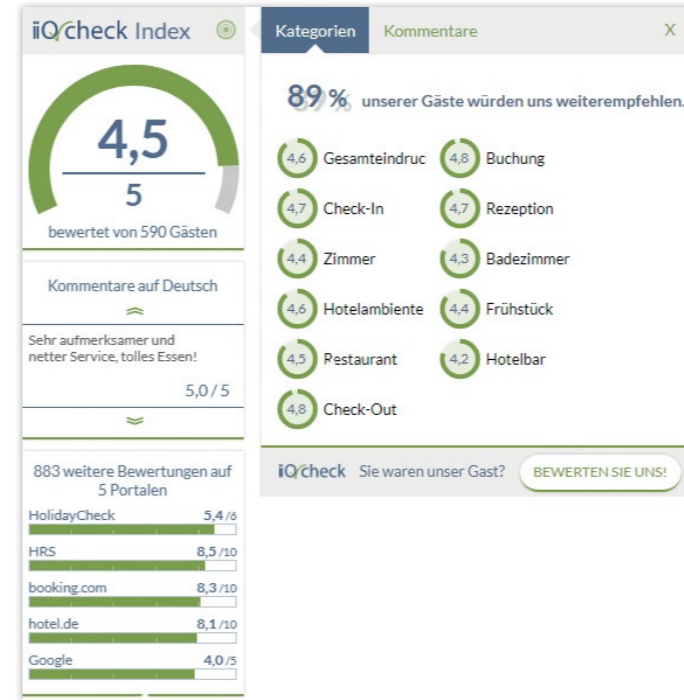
iQcheck Index

4,5
5
bewertet von 590 Gästen

Kommentare auf Deutsch

Sehr aufmerksamer und netter Service, tolles Essen!

5,0 / 5

883 weitere Bewertungen auf 5 Portalen

HolidayCheck 5,4 /6
HRS 8,5 /10
booking.com 8,3 /10
hotel.de 8,1 /10
Google 4,0 /5

Kategorien Kommentare X

89 % unserer Gäste würden uns weiterempfehlen.

4,6 Gesamteindruc
4,8 Buchung
4,7 Check-In
4,7 Rezeption
4,4 Zimmer
4,3 Badezimmer
4,6 Hotelambiente
4,4 Frühstück
4,5 Restaurant
4,2 Hotelbar
4,8 Check-Out

iQcheck Sie waren unser Gast? BEWERTEN SIE UNS!